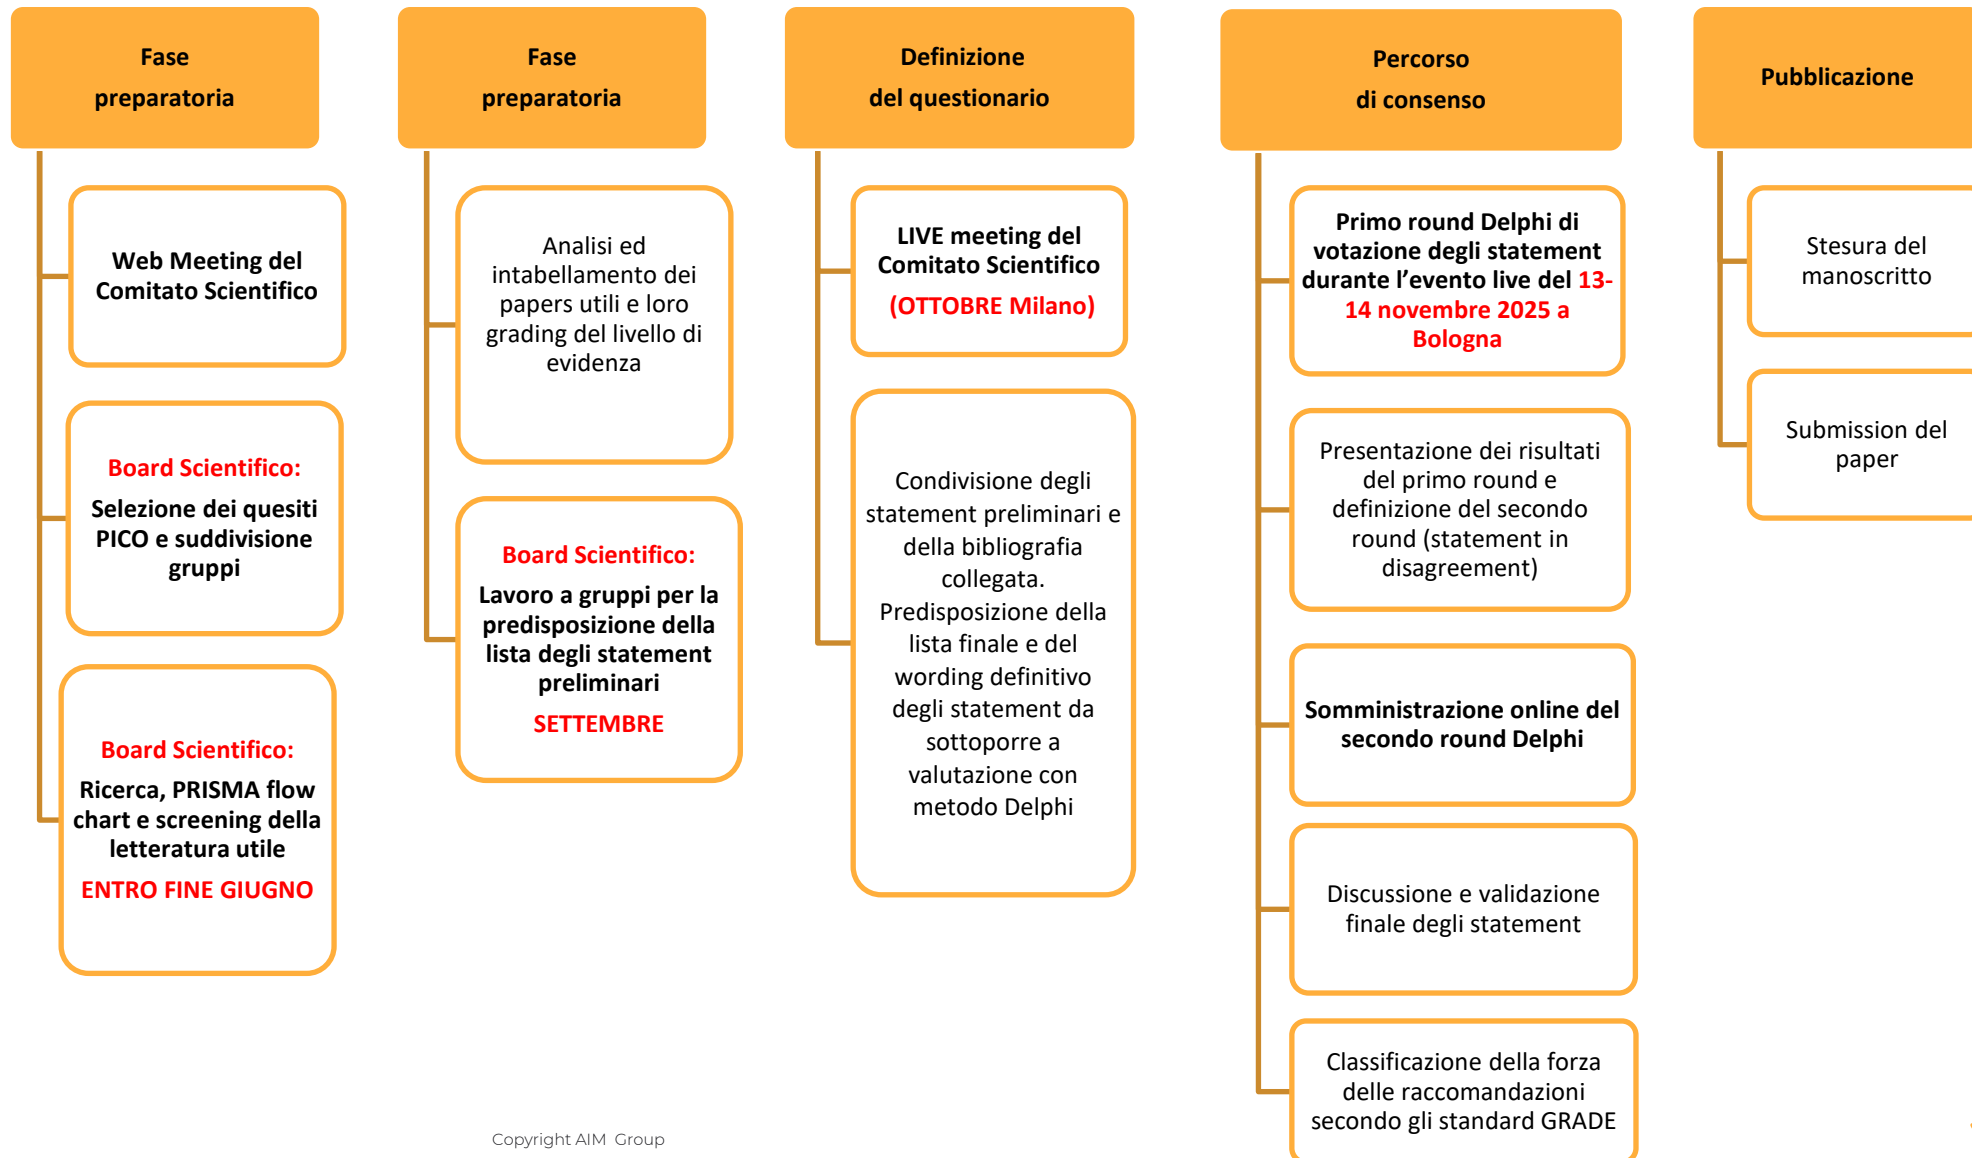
Fase preparatoria

Web Meeting del Comitato Scientifico

Board Scientifico:

Selezione dei quesiti PICO e suddivisione gruppi

Board Scientifico:

Ricerca, PRISMA flow chart e screening della letteratura utile

ENTRO FINE GIUGNO

Fase preparatoria

Analisi ed intabellamento dei papers utili e loro grading del livello di evidenza

Board Scientifico:

Lavoro a gruppi per la predisposizione della lista degli statement preliminari

SETTEMBRE

Definizione del questionario

LIVE meeting del Comitato Scientifico

(OTTOBRE Milano)

Condivisione degli statement preliminari e della bibliografia collegata. Predisposizione della lista finale e del wording definitivo degli statement da sottoporre a valutazione con metodo Delphi

Percorso di consenso

Primo round Delphi di votazione degli statement durante l'evento live del 13-14 novembre 2025 a Bologna

Presentazione dei risultati del primo round e definizione del secondo round (statement in disagreement)

Somministrazione online del secondo round Delphi

Discussione e validazione finale degli statement

Classificazione della forza delle raccomandazioni secondo gli standard GRADE

Pubblicazione

Stesura del manoscritto

Submission del paper

Copyright AIM Group